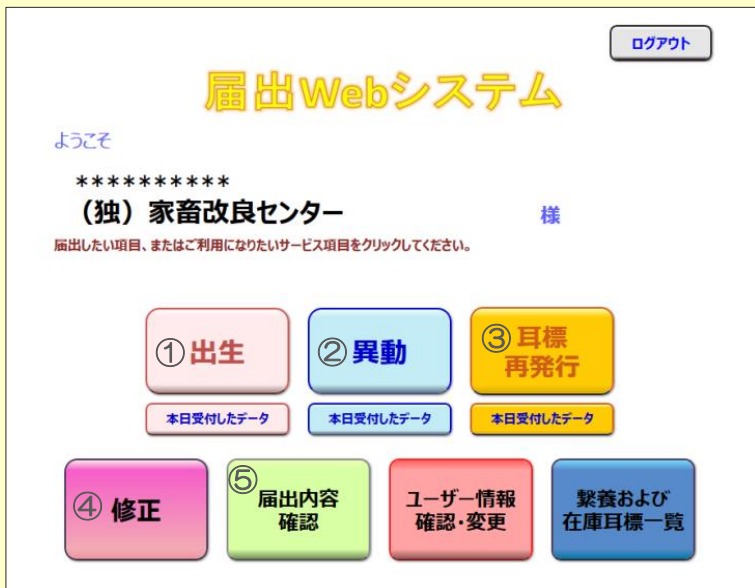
ログアウト

届出Webシステム

ようこそ

**********
（独）家畜改良センター 様

届出したい項目、またはご利用になりたいサービス項目をクリックしてください。

①出生

本日受付したデータ

②異動

本日受付したデータ

③耳標再発行

本日受付したデータ

④ 修正

⑤ 届出内容確認

ユーザー情報確認・変更

繋養および在庫耳標一覧